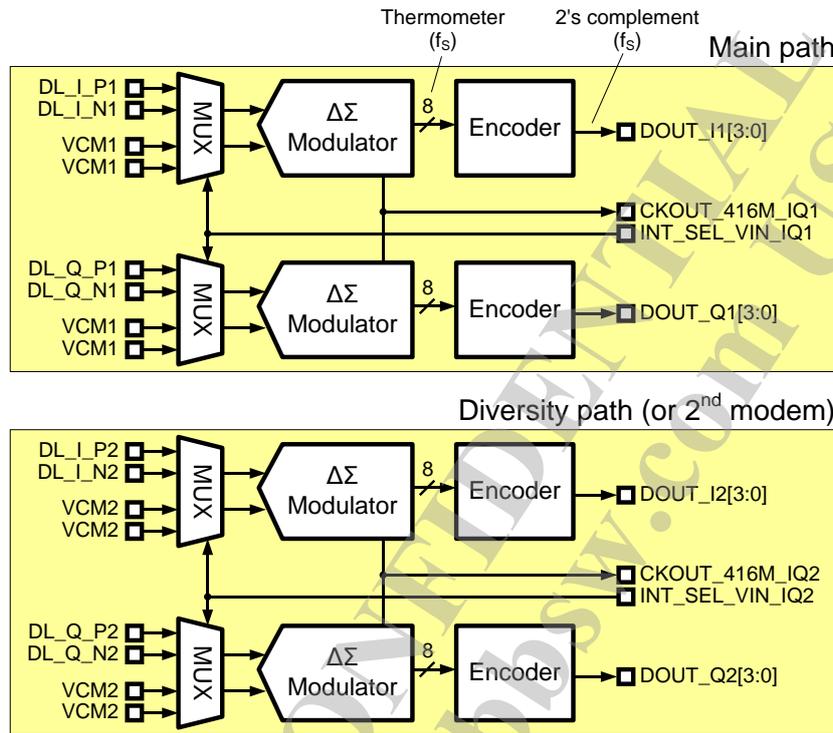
Thermometer
($f_S$)

2's complement
($f_S$)

Main path

DL_I_P1
DL_I_N1
VCM1
VCM1
MUX
ΔΣ
Modulator
8
Encoder
DOUT_I1[3:0]
CKOUT_416M_IQ1
INT_SEL_VIN_IQ1
DL_Q_P1
DL_Q_N1
VCM1
VCM1
MUX
ΔΣ
Modulator
8
Encoder
DOUT_Q1[3:0]

Diversity path (or $2^{nd}$ modem)

DL_I_P2
DL_I_N2
VCM2
VCM2
MUX
ΔΣ
Modulator
8
Encoder
DOUT_I2[3:0]
CKOUT_416M_IQ2
INT_SEL_VIN_IQ2
DL_Q_P2
DL_Q_N2
VCM2
VCM2
MUX
ΔΣ
Modulator
8
Encoder
DOUT_Q2[3:0]